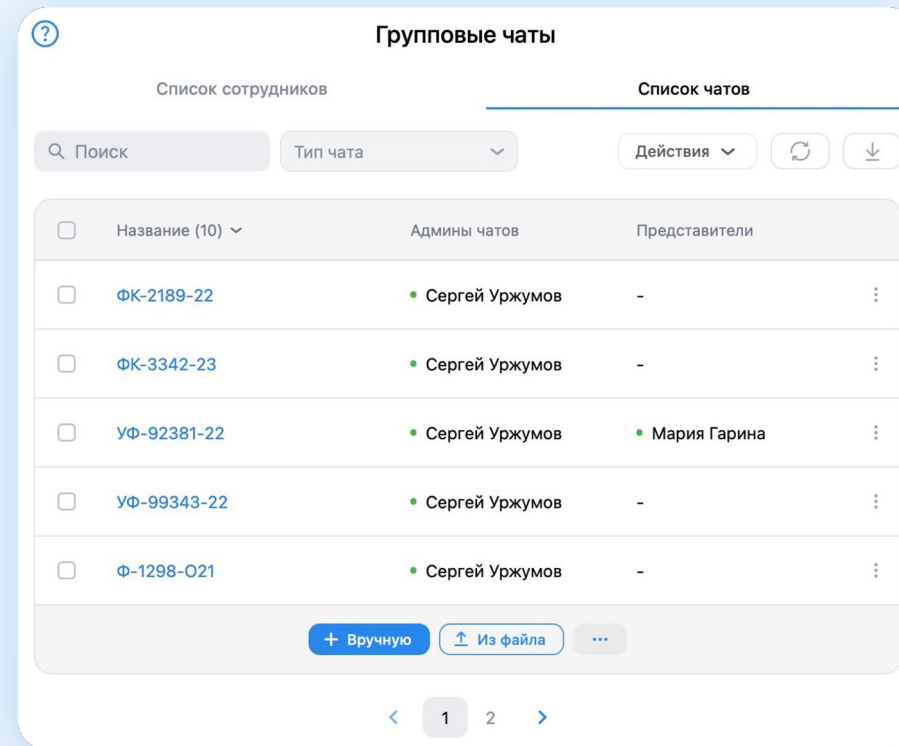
Групповые чаты

Список сотрудников

Список чатов

Поиск

Тип чата

Действия

| Название (10) | Админы чатов | Представители |
|---|---|---|
| ФК-2189-22 | Сергей Уржумов | - |
| ФК-3342-23 | Сергей Уржумов | - |
| УФ-92381-22 | Сергей Уржумов | Мария Гарина |
| УФ-99343-22 | Сергей Уржумов | - |
| Ф-1298-О21 | Сергей Уржумов | - |

+ Вручную

Из файла

...

1 2